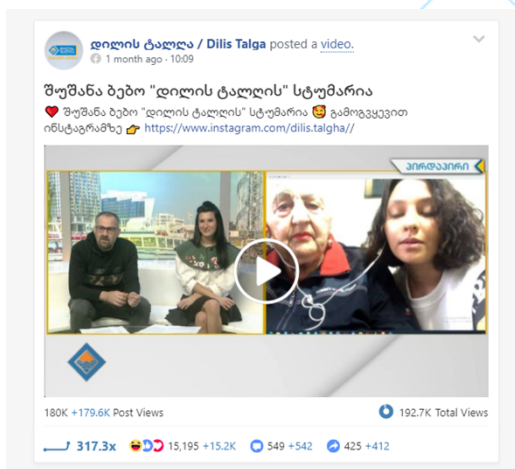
დილის ტალღა / Dilis Talga posted a video.
1 month ago · 10:09

შუშანა ბებო "დილის ტალღის" სტუმარია

❤ შუშანა ბებო "დილის ტალღის" სტუმარია 🥰 გამოგვყევით ინსტაგრამზე 👉 https://www.instagram.com/dilis.talgha//

პირდაპირი

180K +179.6K Post Views
192.7K Total Views
317.3x
15,195 +15.2K
549 +542
425 +412